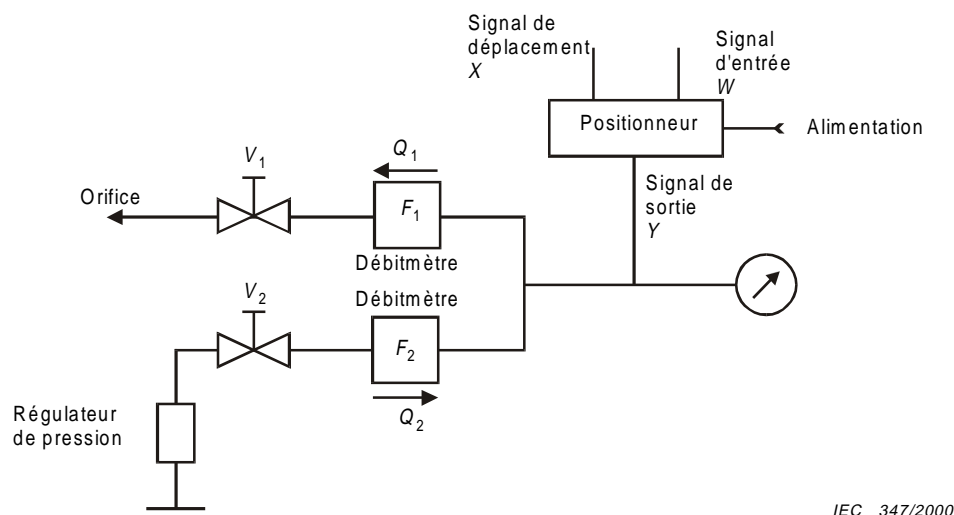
Signal de déplacement
$X$

Signal d'entrée
$W$

Positionneur

Alimentation

$V_1$

$Q_1$

Orifice

$F_1$

Signal de sortie
$Y$

Débitmètre

$V_2$

Débitmètre

$F_2$

$Q_2$

Régulateur de pression

IEC 347/2000